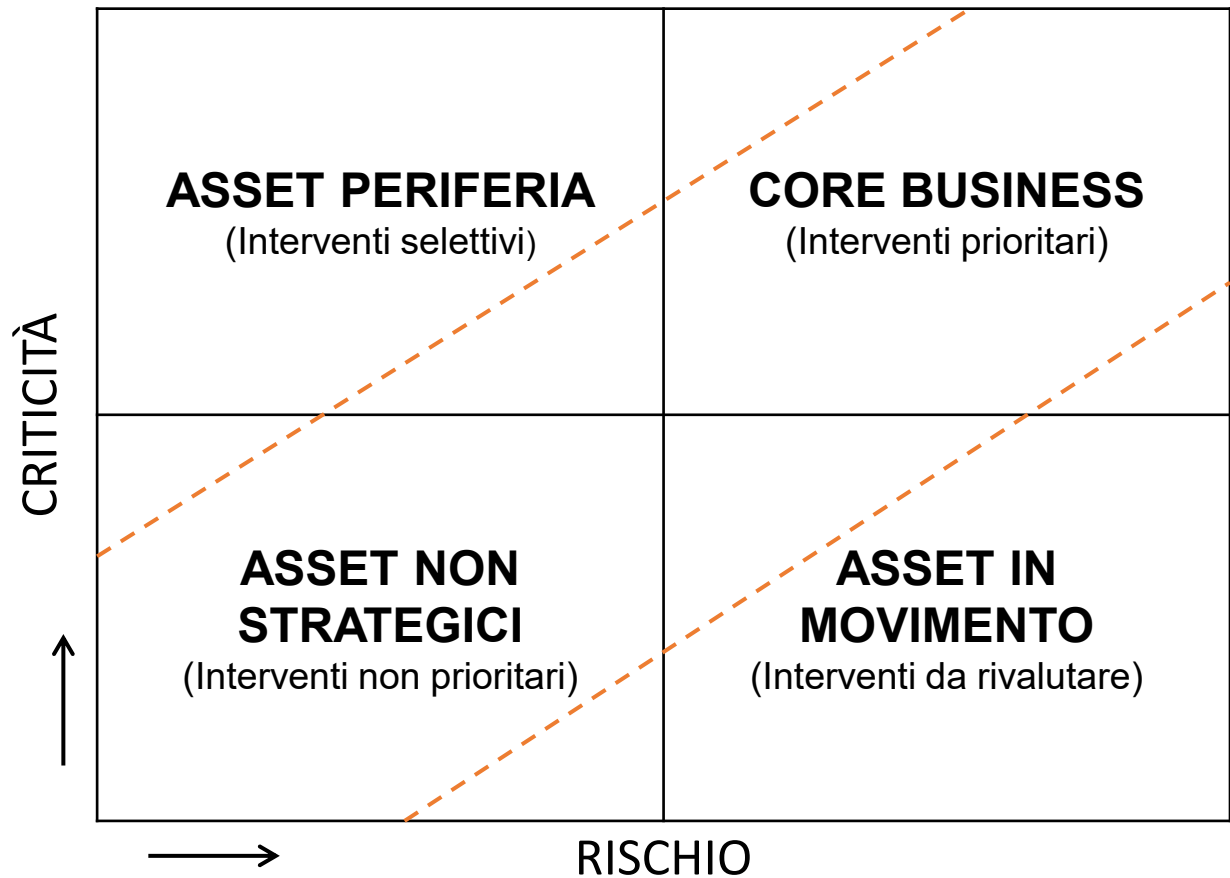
CRITICITÀ

| ASSET PERIFERIA (Interventi selettivi) | CORE BUSINESS (Interventi prioritari) |
|---|---|
| ASSET NON STRATEGICI (Interventi non prioritari) | ASSET IN MOVIMENTO (Interventi da rivalutare) |

RISCHIO